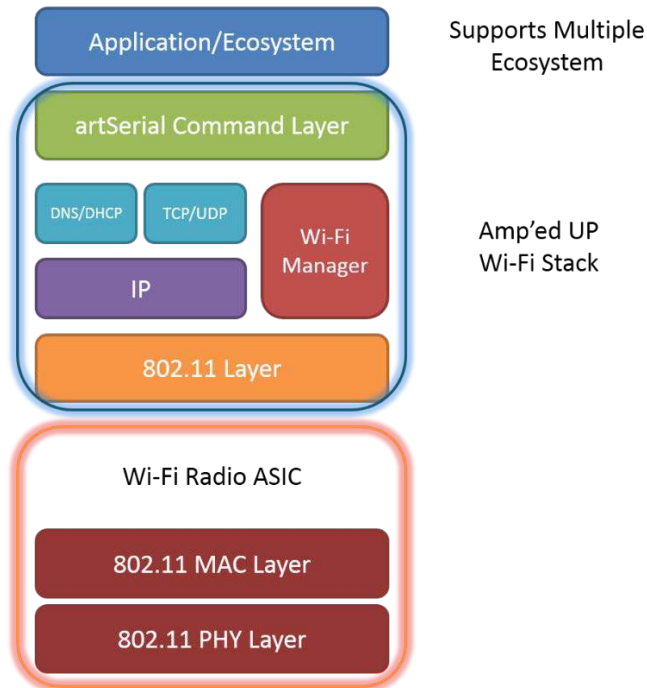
Application/Ecosystem

Supports Multiple Ecosystem

artSerial Command Layer

DNS/DHCP

TCP/UDP

Wi-Fi Manager

IP

802.11 Layer

Amp'ed UP Wi-Fi Stack

Wi-Fi Radio ASIC

802.11 MAC Layer

802.11 PHY Layer